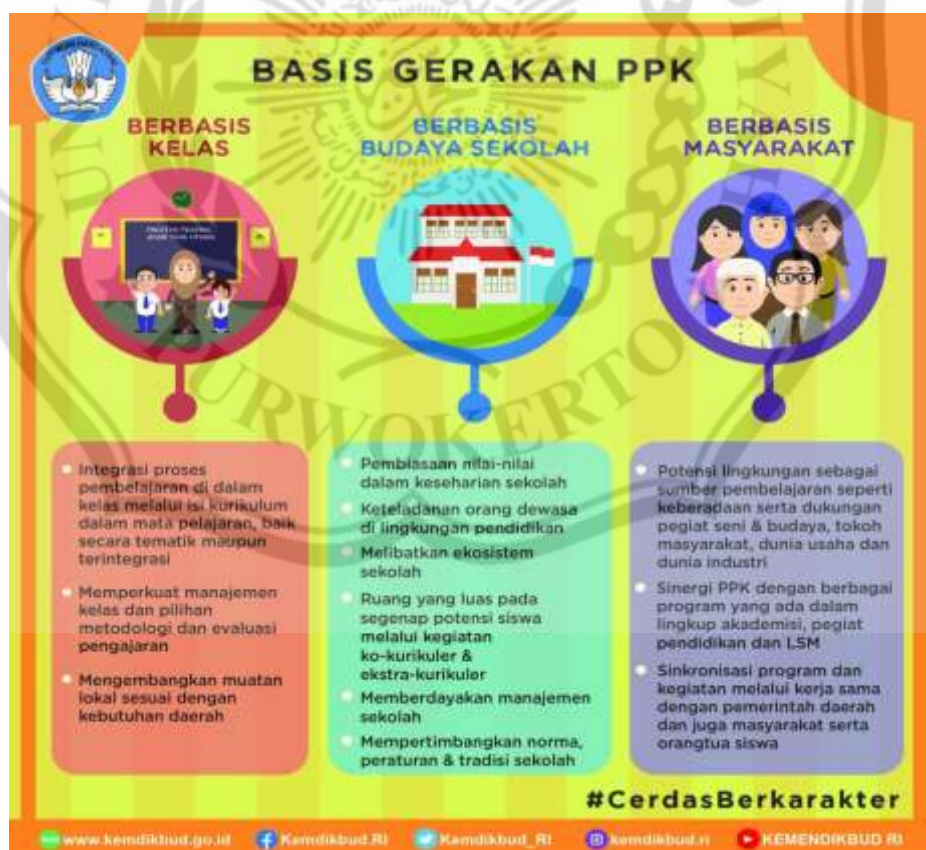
BASIS GERAKAN PPK

BERBASIS KELAS

BERBASIS BUDAYA SEKOLAH

BERBASIS MASYARAKAT

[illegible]

• Integrasi proses pembelajaran di dalam kelas melalui isi kurikulum dalam mata pelajaran, baik secara tematik maupun terintegrasi

• Memperkuat manajemen kelas dan pilihan metodologi dan evaluasi pengajaran

• Mengembangkan muatan lokal sesuai dengan kebutuhan daerah

• Pembiasaan nilai-nilai dalam keseharian sekolah

• Keteladanan orang dewasa di lingkungan pendidikan

• Melibatkan ekosistem sekolah

• Ruang yang luas pada segenap potensi siswa melalui kegiatan ko-kurikuler & ekstra-kurikuler

• Memberdayakan manajemen sekolah

• Mempertimbangkan norma, peraturan & tradisi sekolah

• Potensi lingkungan sebagai sumber pembelajaran seperti keberadaan serta dukungan pegiat seni & budaya, tokoh masyarakat, dunia usaha dan dunia industri

• Sinergi PPK dengan berbagai program yang ada dalam lingkup akademisi, pegiat pendidikan dan LSM

• Sinkronisasi program dan kegiatan melalui kerja sama dengan pemerintah daerah dan juga masyarakat serta orangtua siswa

#CerdasBerkarakter

www.kemdikbud.go.id Kemdikbud.RI Kemdikbud_RI kemdikbud.ri KEMENDIKBUD RI

PURWOKERTO